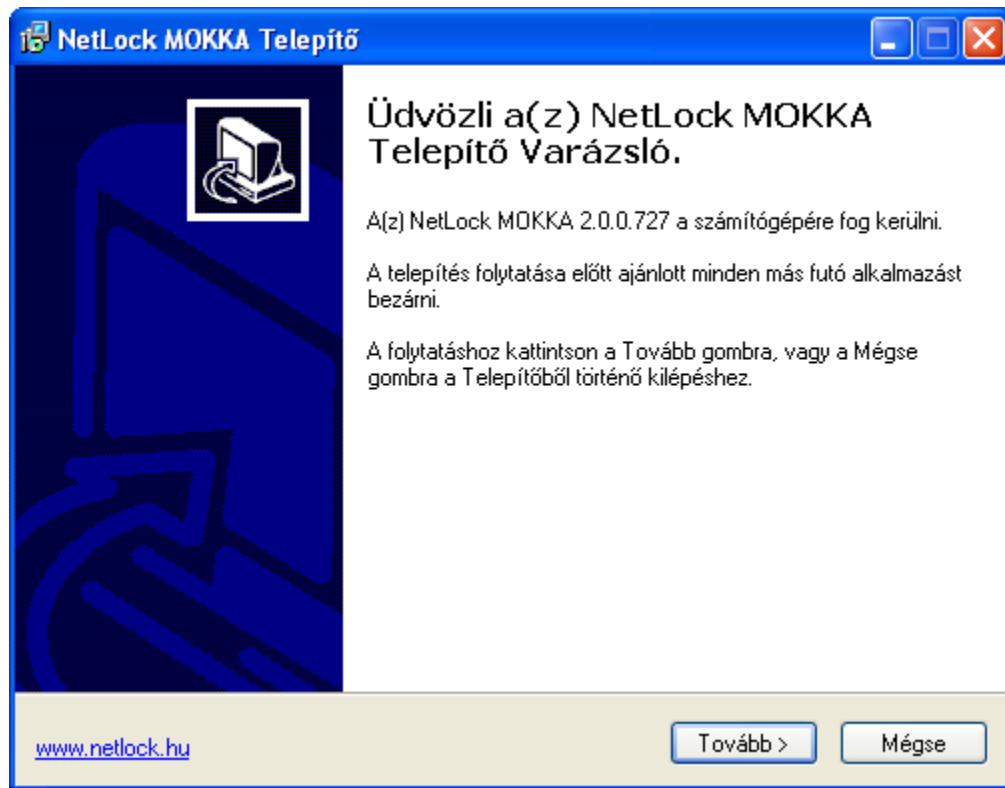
NetLock MOKKA Telepítő

Üdvözli a(z) NetLock MOKKA Telepítő Varázsló.

A(z) NetLock MOKKA 2.0.0.727 a számítógépére fog kerülni.

A telepítés folytatása előtt ajánlott minden más futó alkalmazást bezárni.

A folytatáshoz kattintson a Tovább gombra, vagy a Mégse gombra a Telepítőből történő kilépéshez.

www.netlock.hu

Tovább >

Mégse